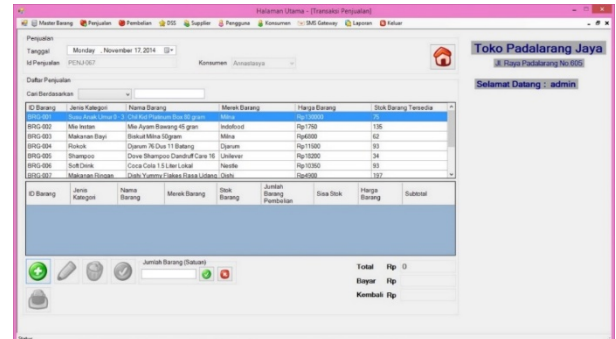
Halaman Utama - [Transaksi Penjualan]

Master Barang | Penjualan | Pembelian | DSS | Supplier | Pengguna | Konsumen | SMS Gateway | Laporan | Keluar

Penjualan

Tanggal Monday , November 17, 2014

Id Penjualan PENJ-067

Konsumen Anastasya

Toko Padalarang Jaya

Jl. Raya Padalarang No 605

Selamat Datang : admin

Daftar Penjualan

Cari Berdasarkan

| ID Barang | Jenis Kategori | Nama Barang | Merek Barang | Harga Barang | Stok Barang Tersedia |
|---|---|---|---|---|---|
| BRG-001 | Susu Anak Umur 0 - 3 | Chil Kid Platinum Box 80 gram | Milna | Rp130000 | 75 |
| BRG-002 | Mie Instan | Mie Ayam Bawang 45 gram | Indofood | Rp1750 | 135 |
| BRG-003 | Makanan Bayi | Biskuit Milna 50gram | Milna | Rp6000 | 62 |
| BRG-004 | Rokok | Djarum 76 Dus 11 Batang | Djarum | Rp11500 | 93 |
| BRG-005 | Shampoo | Dove Shampoo Dandruff Care 16 | Unilever | Rp10200 | 34 |
| BRG-006 | Soft Drink | Coca Cola 1.5 Liter Lokal | Nestle | Rp10350 | 93 |
| BRG-007 | Makanan Ringan | Dishi Yummy Flakes Rasa Udang | Dishi | Rp4900 | 197 |

| ID Barang | Jenis Kategori | Nama Barang | Merek Barang | Stok Barang | Jumlah Barang Pembelian | Sisa Stok | Harga Barang | Subtotal |
|---|---|---|---|---|---|---|---|---|

Jumlah Barang (Satuan)

Total Rp 0

Bayar Rp

Kembali Rp

Status